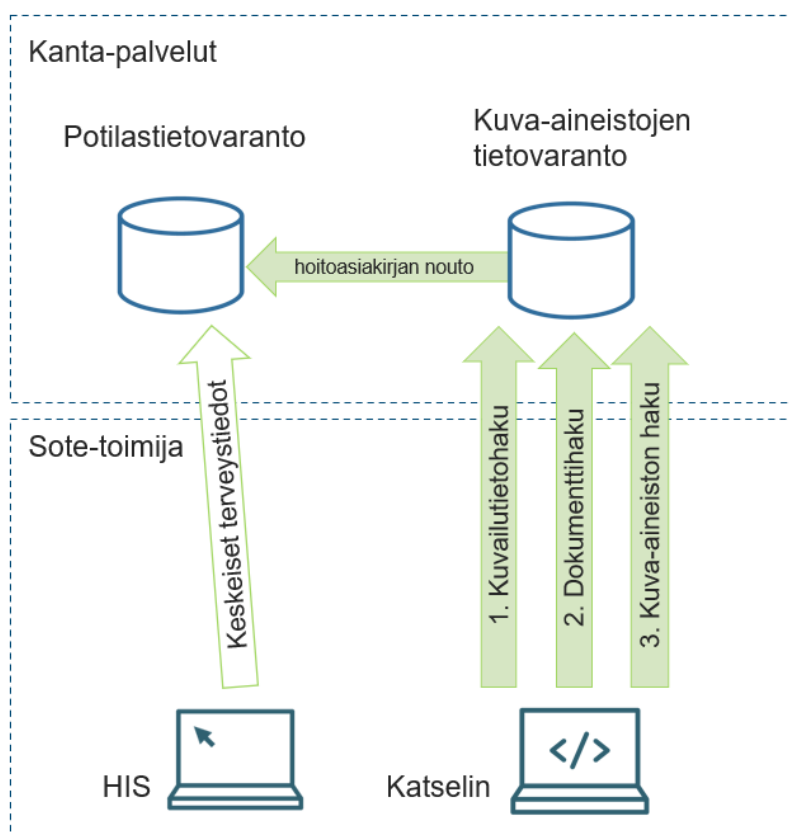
Kanta-palvelut

Potilastietovaranto

Kuva-aineistojen tietovaranto

hoitoasiakirjan nouto

Keskeiset terveystiedot

1. Kuvailutietohaku

2. Dokumenttihaku

3. Kuva-aineiston haku

Sote-toimija

HIS

Katselin